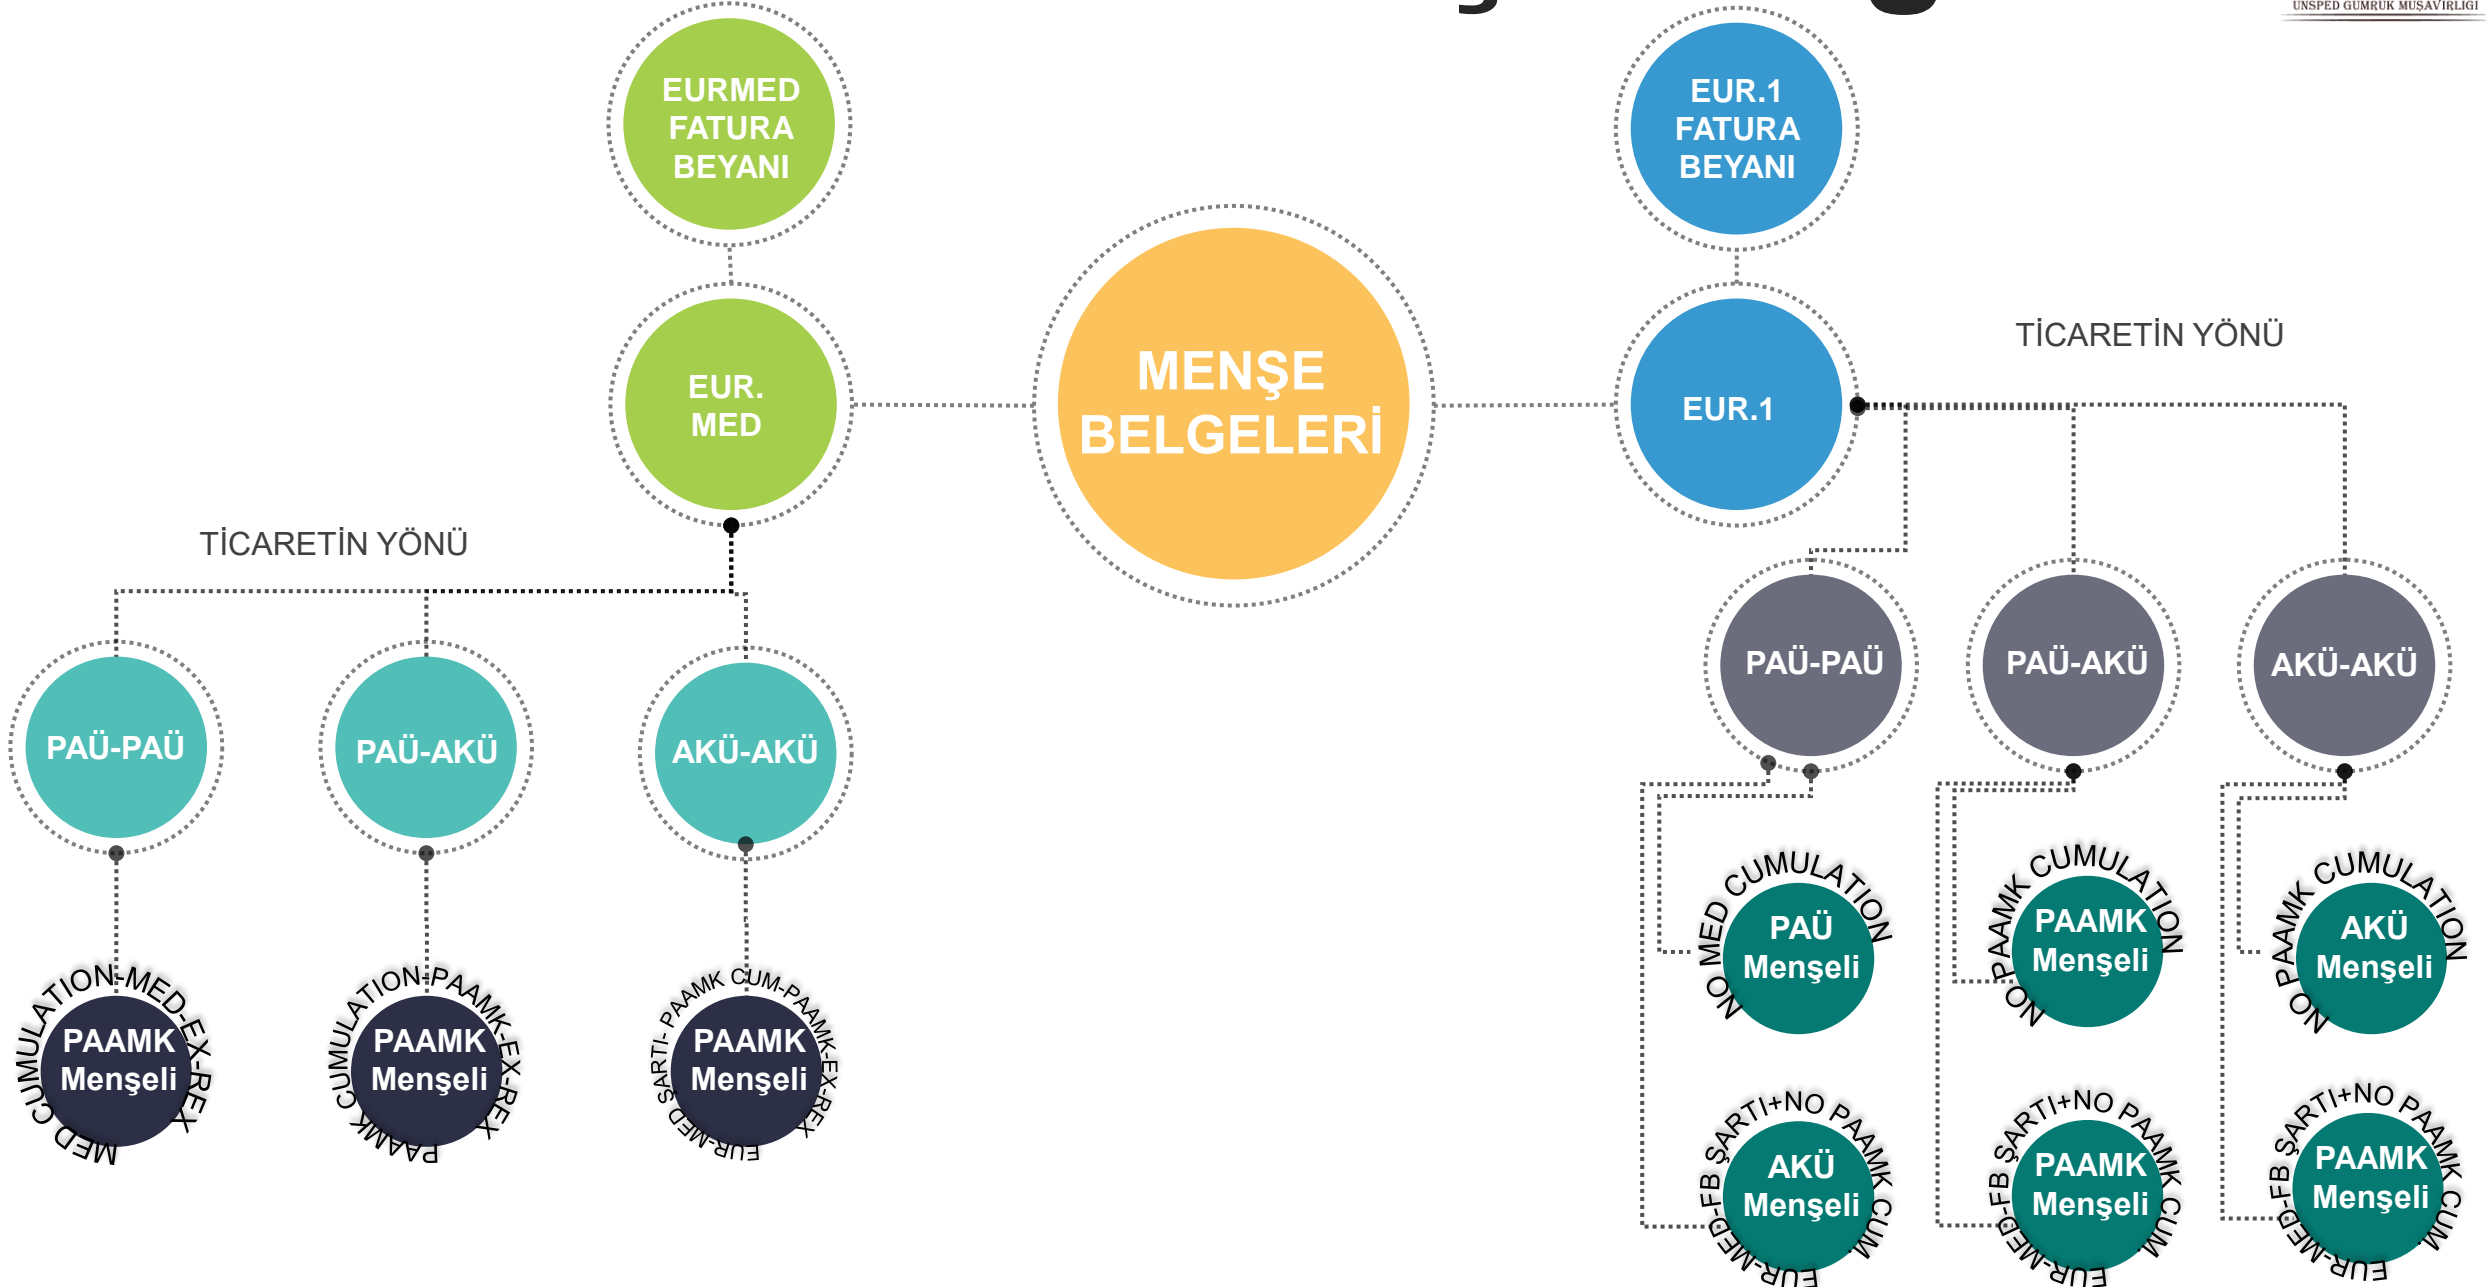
UNSPED GÜMRÜK MÜŞAVİRLİĞİ

EURMED FATURA BEYANI

EUR.1 FATURA BEYANI

EUR. MED

MENŞE BELGELERİ

EUR.1

TİCARETİN YÖNÜ

TİCARETİN YÖNÜ

PAÜ-PAÜ

PAÜ-AKÜ

AKÜ-AKÜ

PAÜ-PAÜ

PAÜ-AKÜ

AKÜ-AKÜ

MED CUMULATION-MED-EX-REX
PAAMK Menşeli

PAAMK CUMULATION-PAAMK-EX-REX
PAAMK Menşeli

EUR-MED ŞARTI- PAAMK CUM-PAAMK-EX-REX
PAAMK Menşeli

NO MED CUMULATION
PAÜ Menşeli

NO PAAMK CUMULATION
PAAMK Menşeli

NO PAAMK CUMULATION
AKÜ Menşeli

EUR-MED-FB ŞARTI+NO PAAMK CUM
AKÜ Menşeli

EUR-MED-FB ŞARTI+NO PAAMK CUM
PAAMK Menşeli

EUR-MED-FB ŞARTI+NO PAAMK CUM
PAAMK Menşeli